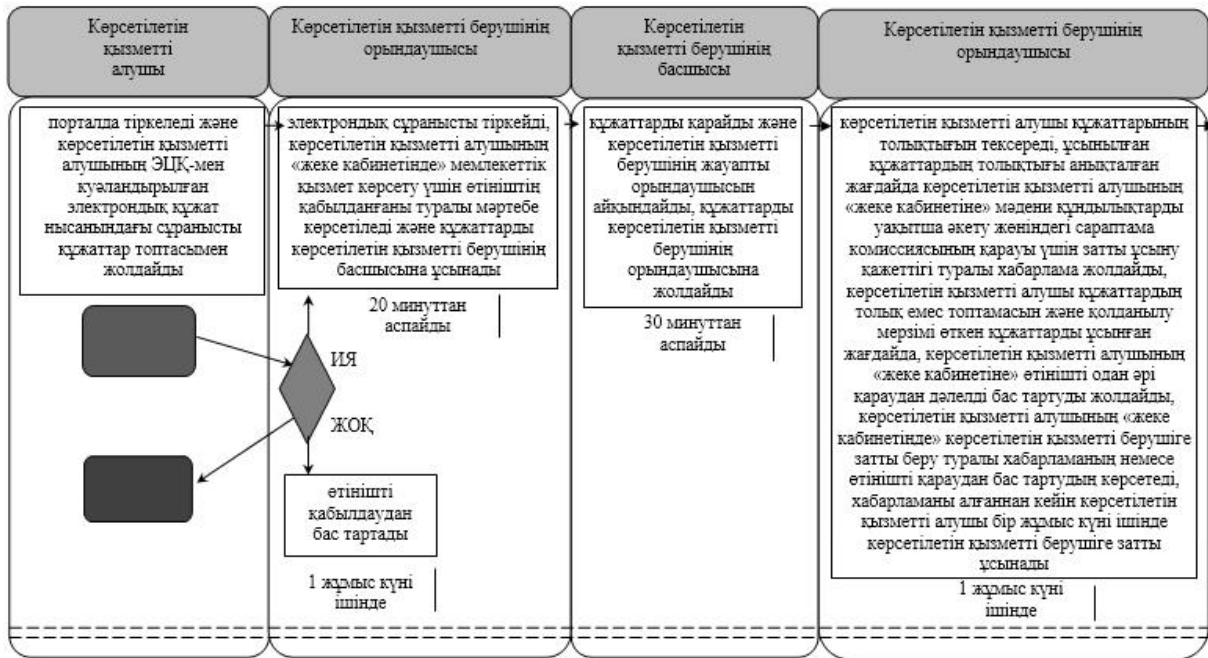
Көрсетілетін қызметті алушы

Көрсетілетін қызметті берушінің орындаушысы

Көрсетілетін қызметті берушінің басшысы

Көрсетілетін қызметті берушінің орындаушысы

порталда тіркеледі және көрсетілетін қызметті алушының ЭЦҚ-мен куәландырылған электрондық құжат нысанындағы сұранысты құжаттар топтасымен жолдайды

электрондық сұранысты тіркейді, көрсетілетін қызметті алушының «жеке кабинетінде» мемлекеттік қызмет көрсету үшін өтініштің қабылданғаны туралы мәртебе көрсетіледі және құжаттарды көрсетілетін қызметті берушінің басшысына ұсынады

20 минуттан аспайды

ИЯ

ЖОҚ

өтінішті қабылдаудан бас тартады

1 жұмыс күні ішінде

құжаттарды қарайды және көрсетілетін қызметті берушінің жауапты орындаушысын айқындайды, құжаттарды көрсетілетін қызметті берушінің орындаушысына жолдайды

30 минуттан аспайды

көрсетілетін қызметті алушы құжаттарының толықтығын тексереді, ұсынылған құжаттардың толықтығы анықталған жағдайда көрсетілетін қызметті алушының «жеке кабинетіне» мәдени құндылықтарды уақытша әкету жөніндегі сараптама комиссиясының қарауы үшін затты ұсыну қажеттігі туралы хабарлама жолдайды, көрсетілетін қызметті алушы құжаттардың толық емес топтамасын және қолданылу мерзімі өткен құжаттарды ұсынған жағдайда, көрсетілетін қызметті алушының «жеке кабинетіне» өтінішті одан әрі қараудан дәлелді бас тартуды жолдайды, көрсетілетін қызметті алушының «жеке кабинетінде» көрсетілетін қызметті берушіге затты беру туралы хабарламаның немесе өтінішті қараудан бас тартудың көрсетеді, хабарламаны алғаннан кейін көрсетілетін қызметті алушы бір жұмыс күні ішінде көрсетілетін қызметті берушіге затты ұсынады

1 жұмыс күні ішінде